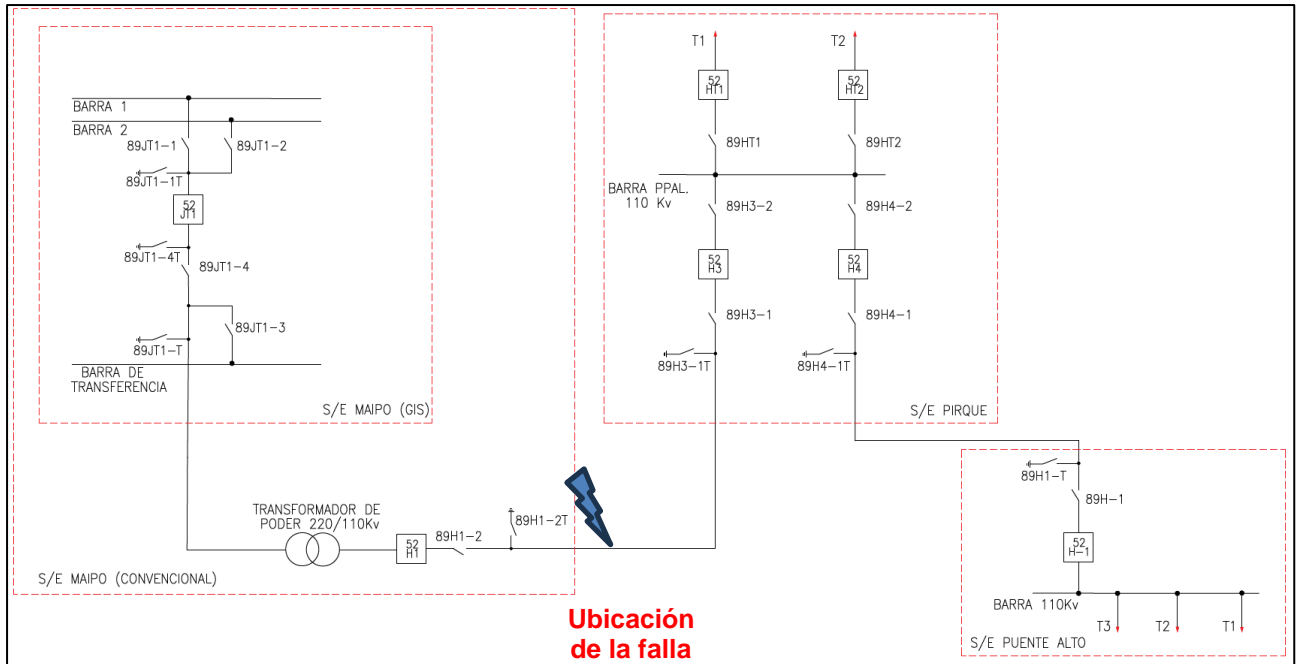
BARRA 1
BARRA 2
89JT1-1
89JT1-2
89JT1-1T
52
JT1
89JT1-4T
89JT1-4
89JT1-3
89JT1-T
BARRA DE TRANSFERENCIA
S/E MAIPO (GIS)

T1
52
HT1
89HT1
T2
52
HT2
89HT2
BARRA PPAL. 110 Kv
89H3-2
89H4-2
52
H3
52
H4
89H3-1
89H4-1
89H3-1T
89H4-1T
S/E PIRQUE

TRANSFORMADOR DE PODER 220/110Kv
52
H1
89H1-2
89H1-2T
S/E MAIPO (CONVENCIONAL)

89H1-T
89H-1
52
H-1
BARRA 110Kv
T3
T2
T1
S/E PUENTE ALTO

Ubicación de la falla